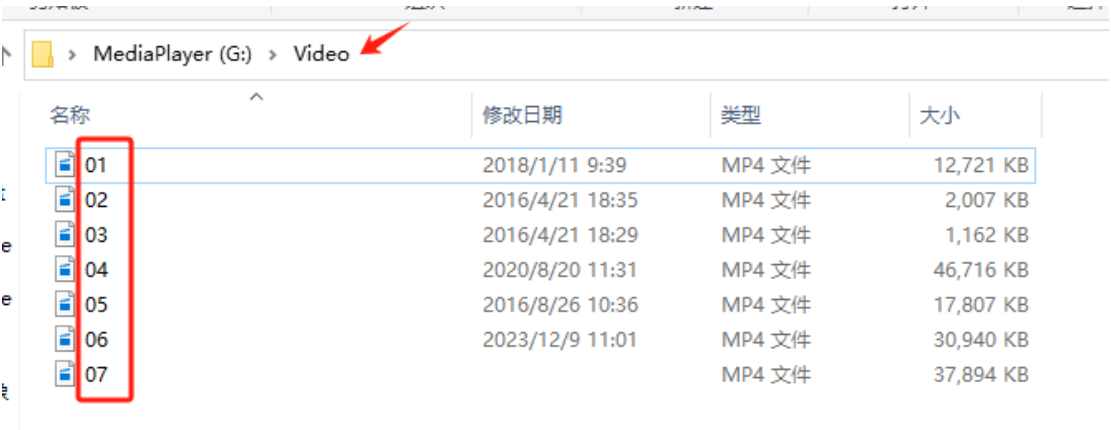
MediaPlayer (G:) > Video

| 名称 | 修改日期 | 类型 | 大小 |
|---|---|---|---|
| 01 | 2018/1/11 9:39 | MP4 文件 | 12,721 KB |
| 02 | 2016/4/21 18:35 | MP4 文件 | 2,007 KB |
| 03 | 2016/4/21 18:29 | MP4 文件 | 1,162 KB |
| 04 | 2020/8/20 11:31 | MP4 文件 | 46,716 KB |
| 05 | 2016/8/26 10:36 | MP4 文件 | 17,807 KB |
| 06 | 2023/12/9 11:01 | MP4 文件 | 30,940 KB |
| 07 | | MP4 文件 | 37,894 KB |